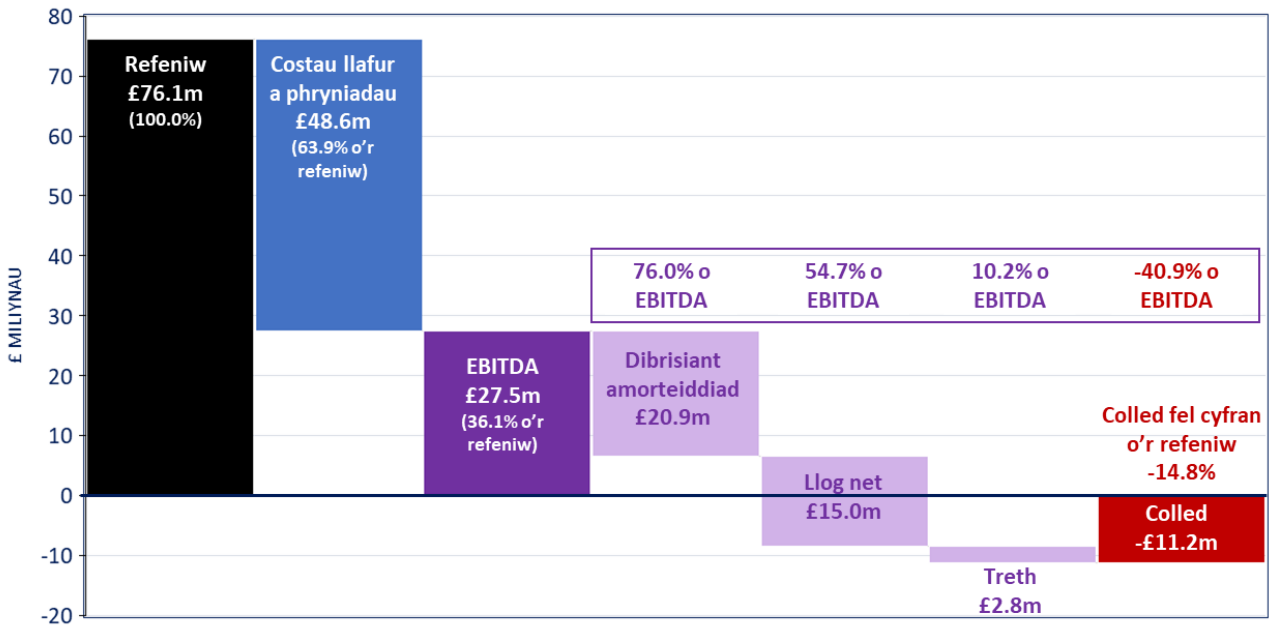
80
70
60
50
40
30
20
10
0
-10
-20

£ MILIYNAU

Refeniw
£76.1m
(100.0%)

Costau llafur a phryniadau
£48.6m
(63.9% o'r refeniw)

EBITDA
£27.5m
(36.1% o'r refeniw)

76.0% o EBITDA
54.7% o EBITDA
10.2% o EBITDA
-40.9% o EBITDA

Dibrisiant amorteiddiad
£20.9m

Llog net
£15.0m

Treth
£2.8m

Colled fel cyfran o'r refeniw
-14.8%

Colled
-£11.2m